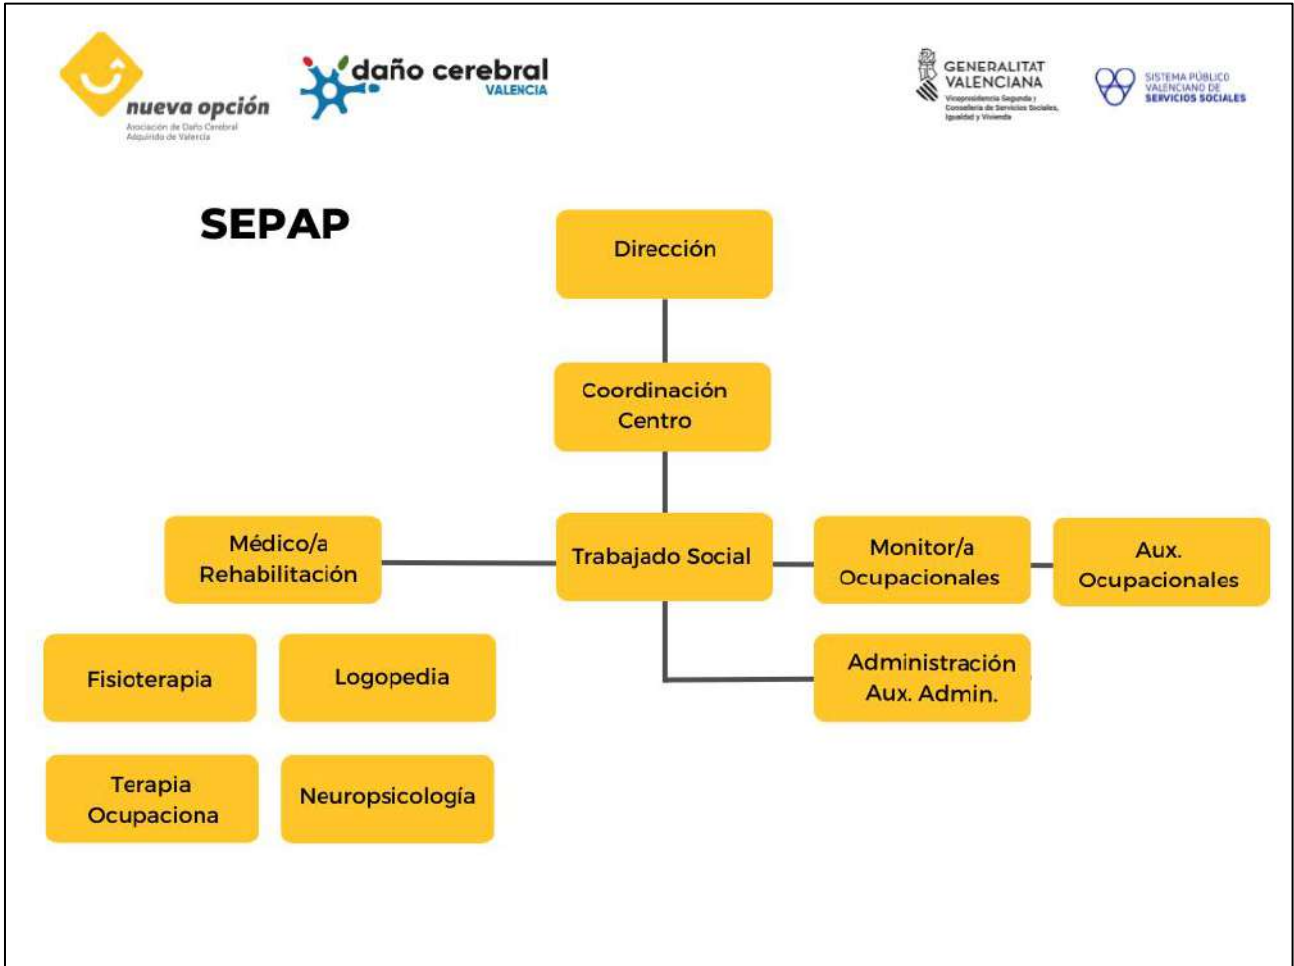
nueva opción
Asociación de Daño Cerebral Adquirido de Valencia

daño cerebral
VALENCIA

GENERALITAT VALENCIANA
Vicepresidencia Segunda y Conselleria de Servicios Sociales, Igualdad y Vivienda

SISTEMA PÚBLICO VALENCIANO DE SERVICIOS SOCIALES

SEPAP

Dirección

Coordinación Centro

Médico/a Rehabilitación

Trabajado Social

Monitor/a Ocupacionales

Aux. Ocupacionales

Fisioterapia

Logopedia

Administración Aux. Admin.

Terapia Ocupaciona

Neuropsicología